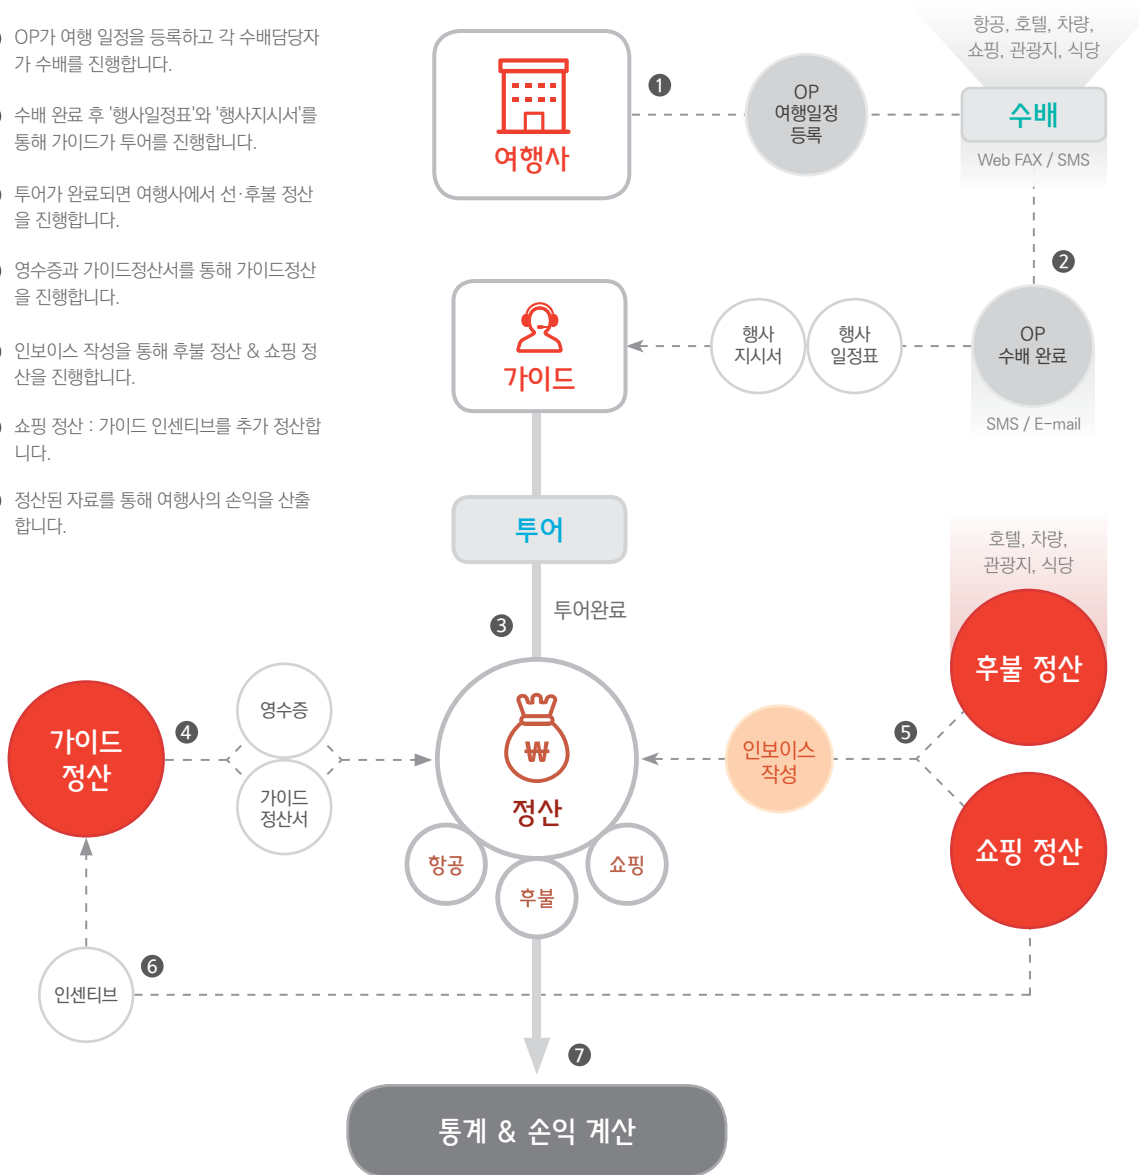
OP가 여행 일정을 등록하고 각 수배담당자가 수배를 진행합니다.

수배 완료 후 '행사일정표'와 '행사지시서'를 통해 가이드가 투어를 진행합니다.

투어가 완료되면 여행사에서 선·후불 정산을 진행합니다.

영수증과 가이드정산서를 통해 가이드정산을 진행합니다.

인보이스 작성을 통해 후불 정산 & 쇼핑 정산을 진행합니다.

쇼핑 정산 : 가이드 인센티브를 추가 정산합니다.

정산된 자료를 통해 여행사의 손익을 산출합니다.

여행사

1

OP
여행일정
등록

항공, 호텔, 차량,
쇼핑, 관광지, 식당

수배

Web FAX / SMS

2

가이드

행사
지시서

행사
일정표

OP
수배 완료

SMS / E-mail

투어

투어완료

3

호텔, 차량,
관광지, 식당

후불 정산

가이드
정산

4

영수증

가이드
정산서

₩

정산

인보이스
작성

5

쇼핑 정산

항공

후불

쇼핑

인센티브

6

7

통계 & 손익 계산